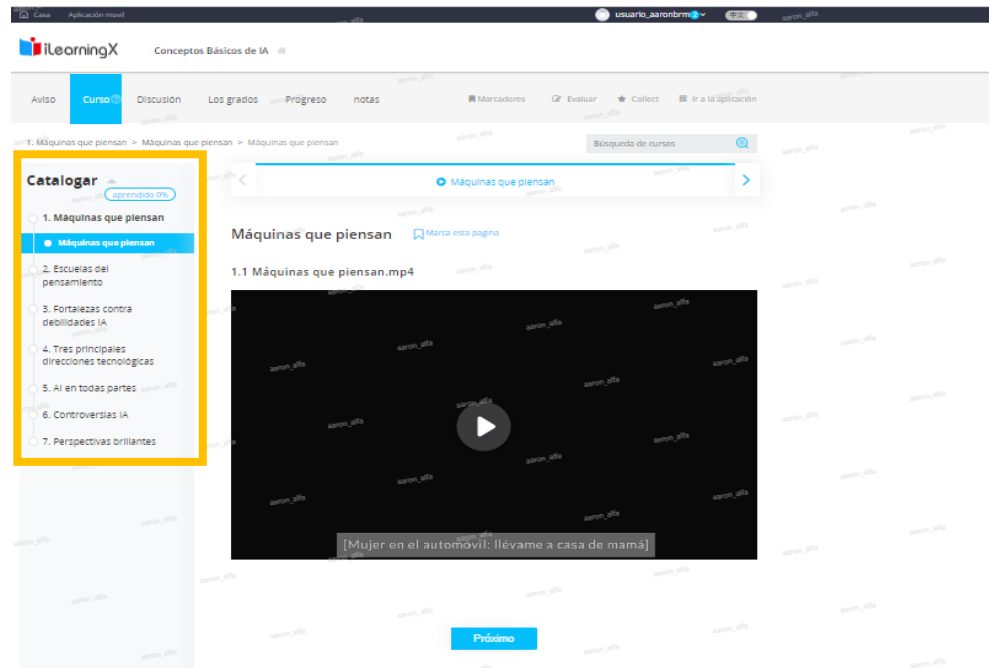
Casa Aplicación movil usuario_aaronbrm 中文

iLearningX Conceptos Básicos de IA

Aviso Curso Discusión Los grados Progreso notas Marcadores Evaluar Collect Ir a la aplicación

1. Máquinas que piensan > Máquinas que piensan > Máquinas que piensan

Búsqueda de cursos

Catalogar aprendido 0%

1. Máquinas que piensan
Máquinas que piensan
2. Escuelas del pensamiento
3. Fortalezas contra debilidades IA
4. Tres principales direcciones tecnológicas
5. AI en todas partes
6. Controversias IA
7. Perspectivas brillantes

Máquinas que piensan

Máquinas que piensan Marca esta pagina

1.1 Máquinas que piensan.mp4

[Mujer en el automóvil: llévame a casa de mamá]

Próximo

aaron_alfa